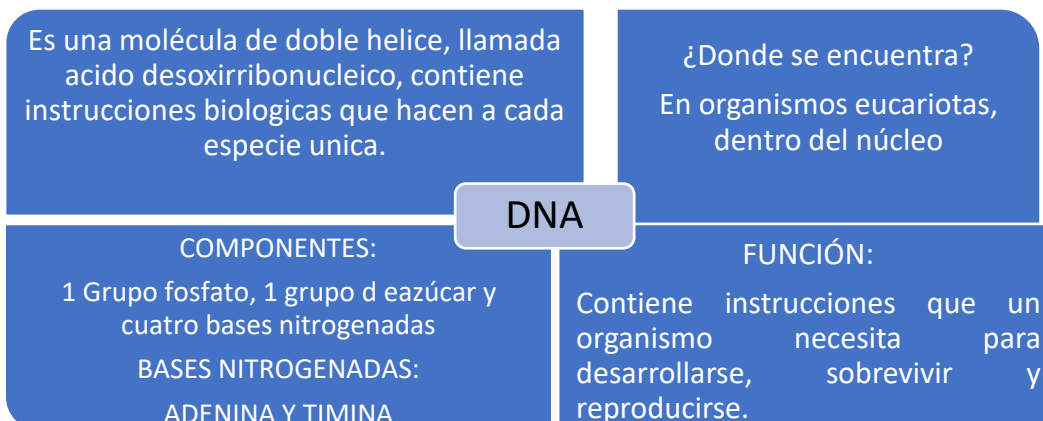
Es una molécula de doble helice, llamada acido desoxirribonucleico, contiene instrucciones biologicas que hacen a cada especie unica.

¿Donde se encuentra?

En organismos eucariotas, dentro del núcleo

DNA

COMPONENTES:

1 Grupo fosfato, 1 grupo d eazúcar y cuatro bases nitrogenadas

BASES NITROGENADAS:

ADENINA Y TIMINA

FUNCIÓN:

Contiene instrucciones que un organismo necesita para desarrollarse, sobrevivir y reproducirse.